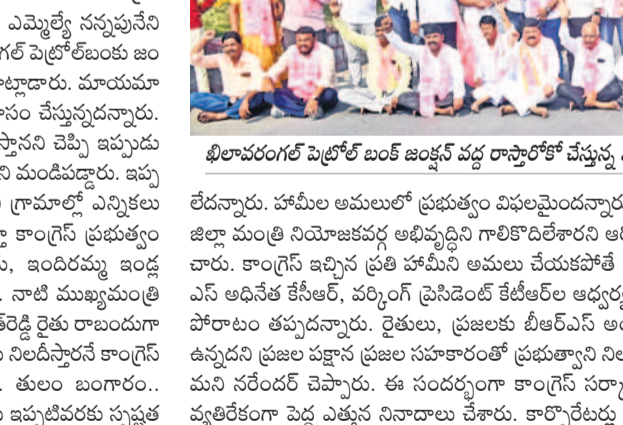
ఎమ్మెల్యే నన్నపునేని
గల్ పెట్రోల్‌బంకు జం
ట్లాడారు. మాయమా
సం చేస్తున్నదన్నారు.
స్తానని చెప్పి ఇప్పుడు
ని మండిపడ్డారు. ఇప్ప
గ్రామాల్లో ఎన్నికలు
కాంగ్రెస్ ప్రభుత్వం
, ఇందిరమ్మ ఇండ్ల
. నాటి ముఖ్యమంత్రి
రెడ్డి రైతు రాబందుగా
నిలదీస్తారనే కాంగ్రెస్
. తులం బంగారం..
ఇప్పటివరకు స్పష్టత

ఖిలావరంగల్ పెట్రోల్ బంక్ జంక్షన్ వద్ద రాస్తారోకో చేస్తున్న

లేదన్నారు. హామీల అమలులో ప్రభుత్వం విఫలమైందన్నారు
జిల్లా మంత్రి నియోజకవర్గ అభివృద్ధిని గాలికొదిలేశారని ఆ
చారు. కాంగ్రెస్ ఇచ్చిన ప్రతి హామీని అమలు చేయకపోతే
ఎస్ అధినేత కేసీఆర్, వర్కింగ్ ప్రెసిడెంట్ కేటీఆర్‌ల ఆధ్వర్య
పోరాటం తప్పదన్నారు. రైతులు, ప్రజలకు బీఆర్ఎస్ అం
ఉన్నదని ప్రజల పక్షాన ప్రజల సహకారంతో ప్రభుత్వాని నిల
మని నరేందర్ చెప్పారు. ఈ సందర్భంగా కాంగ్రెస్ సర్కా
వ్యతిరేకంగా పెద్ద ఎత్తున నినాదాలు చేశారు. కార్పొరేటర్లు